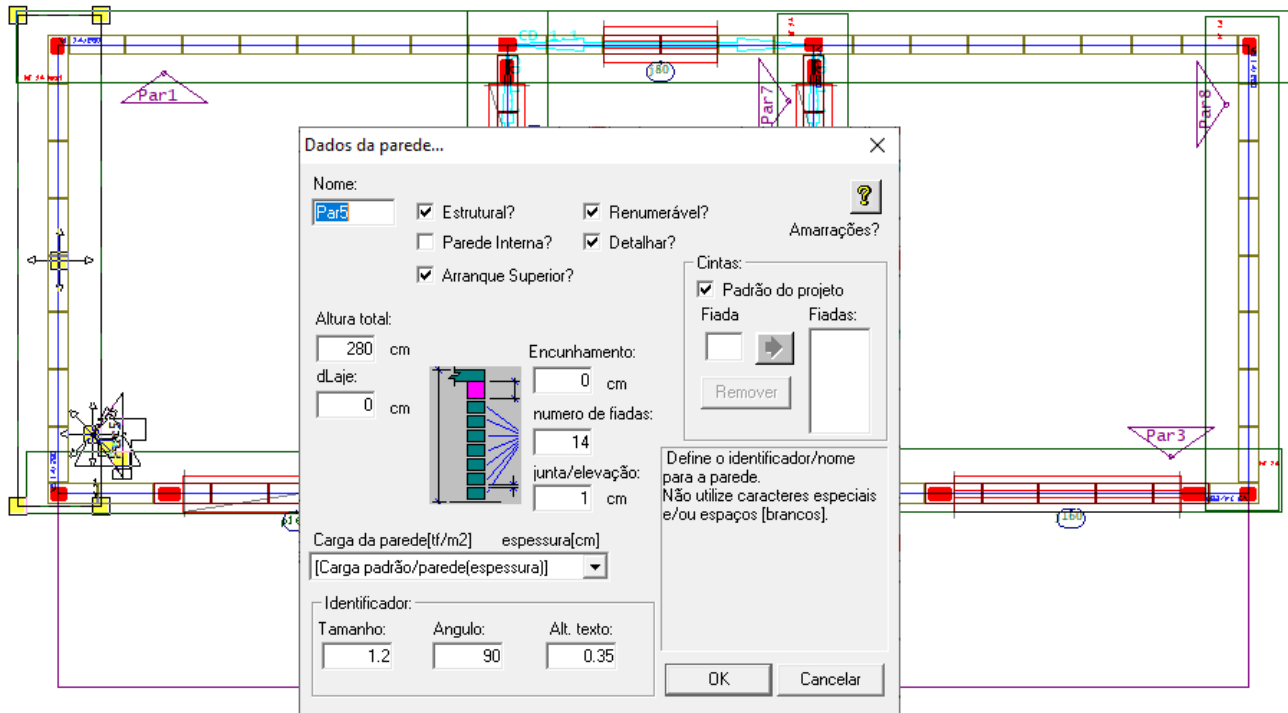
Par1
CD 1.1
180
Par7
Par8
Par3
160

Dados da parede...

Nome:
Par5
Estrutural?
Parede Interna?
Arranque Superior?
Renumerável?
Detalhar?
Amarrações?

Cintas:
Padrão do projeto
Fiada
Fiadas:
Remover

Altura total:
280 cm
dLaje:
0 cm
Encunhamento:
0 cm
numero de fiadas:
14
junta/elevação:
1 cm

Define o identificador/nome para a parede.
Não utilize caracteres especiais e/ou espaços [brancos].

Carga da parede[tf/m2] espessura[cm]
[Carga padrão/parede(espessura)]

Identificador:
Tamanho:
1.2
Angulo:
90
Alt. texto:
0.35

OK
Cancelar